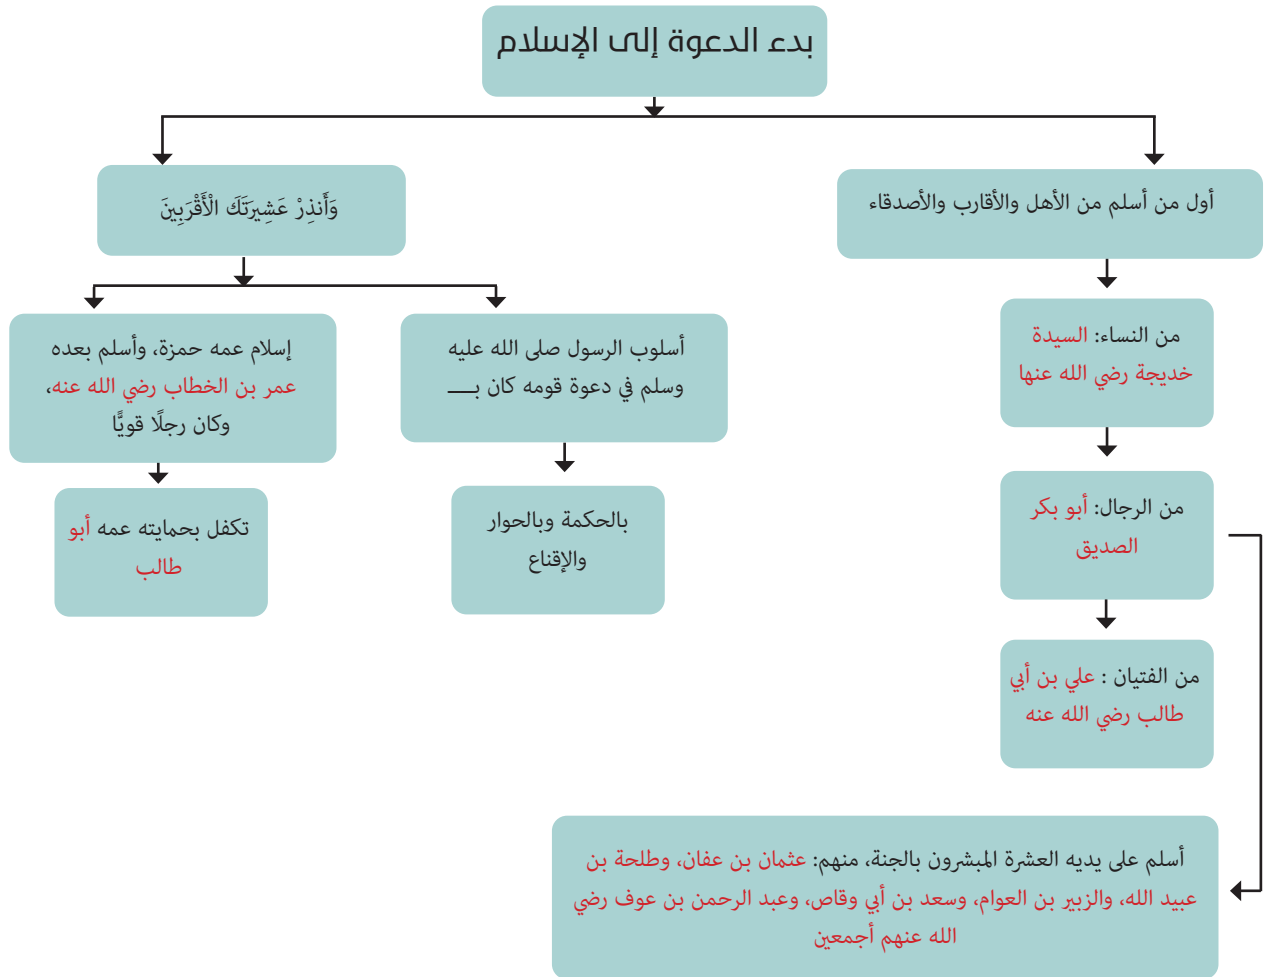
بدء الدعوة إلى الإسلام

أول من أسلم من الأهل والأقارب والأصدقاء

من النساء: السيدة خديجة رضي الله عنها

من الرجال: أبو بكر الصديق

من الفتيان : علي بن أبي طالب رضي الله عنه

أسلم على يديه العشرة المبشرون بالجنة، منهم: عثمان بن عفان، وطلحة بن عبيد الله، والزبير بن العوام، وسعد بن أبي وقاص، وعبد الرحمن بن عوف رضي الله عنهم أجمعين

وَأَنذِرْ عَشِيرَتَكَ الْأَقْرَبِينَ

أسلوب الرسول صلى الله عليه وسلم في دعوة قومه كان بـــ

بالحكمة وبالحوار والإقناع

إسلام عمه حمزة، وأسلم بعده عمر بن الخطاب رضي الله عنه، وكان رجلًا قويًا

تكفل بحمايته عمه أبو طالب